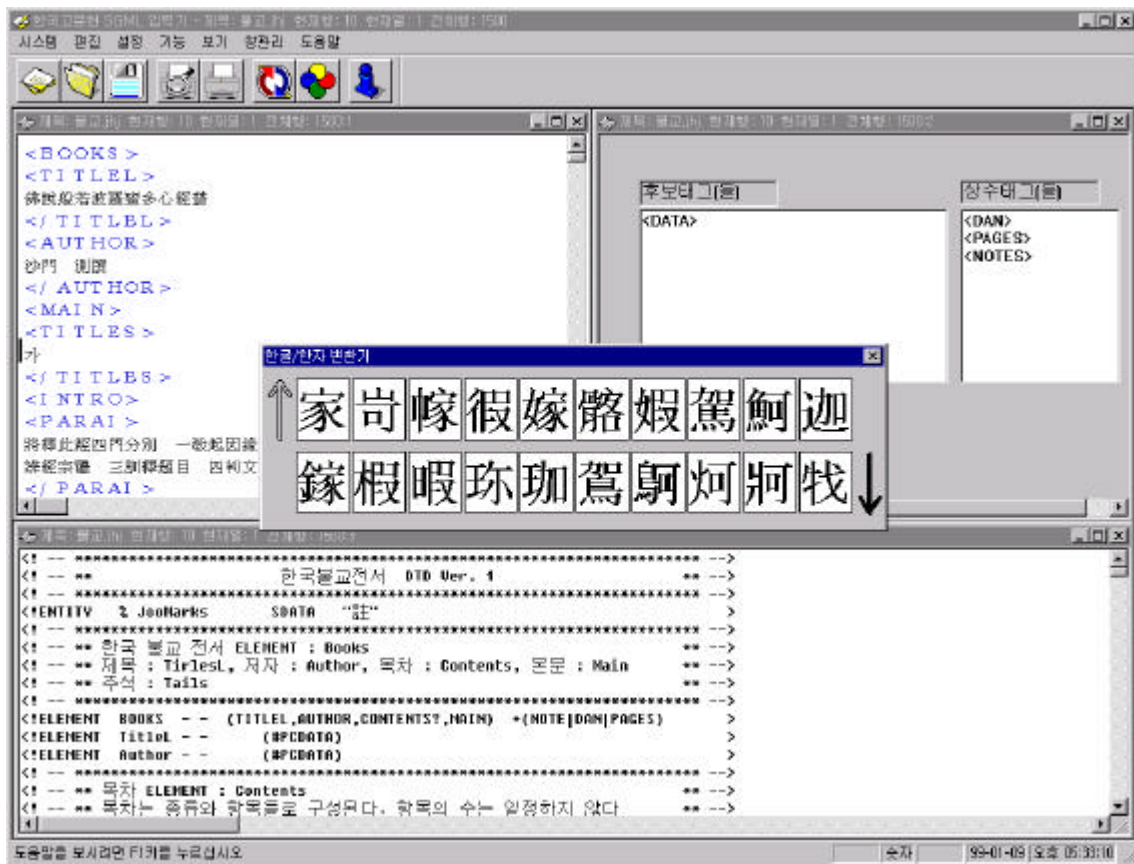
한국고문헌 SGML 입력기 - 제목: 불교.in 현재행: 10 현재열: 1 전체행: 1500
시스템 편집 설정 기능 보기 창관리 도움말

제목: 불교.in 현재행: 10 현재열: 1 전체행: 1500
<BOOKS>
<TITLEL>
佛說般若波羅蜜多心經贊
</TITLEL>
<AUTHOR>
沙門 測撰
</AUTHOR>
<MAIN>
<TITLES>
가
</TITLES>
<INTRO>
<PARAI>
將釋此經四門分別 一教起因緣
辨經宗體 三釋釋題目 四判文
</PARAI>

제목: 불교.in 현재행: 10 현재열: 1 전체행: 1500
후보태그(들)
<DATA>
상수태그(들)
<DAN>
<PAGES>
<NOTES>

한글/한자 변환기
家 哥 嫁 假 嫁 骼 椵 駕 痂 迦
鎵 椵 暇 珂 珈 駕 駉 炣 痾 牫

제목: 불교.in 현재행: 10 현재열: 1 전체행: 1500
<! -- ************************************************************ -->
<! -- ** 한국불교전서 DTD Ver. 1 ** -->
<! -- ************************************************************ -->
<!ENTITY % JooMarks SDATA "註" >
<! -- ************************************************************ -->
<! -- ** 한국 불교 전서 ELEMENT : Books ** -->
<! -- ** 제목 : TitlesL, 저자 : Author, 목차 : Contents, 본문 : Main ** -->
<! -- ** 주석 : Tails ** -->
<! -- ************************************************************ -->
<!ELEMENT BOOKS - - (TITLEL,AUTHOR,CONTENTS?,MAIN) +(NOTE|DAN|PAGES) >
<!ELEMENT TitleL - - (#PCDATA) >
<!ELEMENT Author - - (#PCDATA) >
<! -- ************************************************************ -->
<! -- ** 목차 ELEMENT : Contents ** -->
<! -- ** 목차는 종류와 항목들로 구성된다. 항목의 수는 일정하지 않다 ** -->

도움말을 보시려면 F1키를 누르십시오 숫자 99-01-09 오후 05:33:10